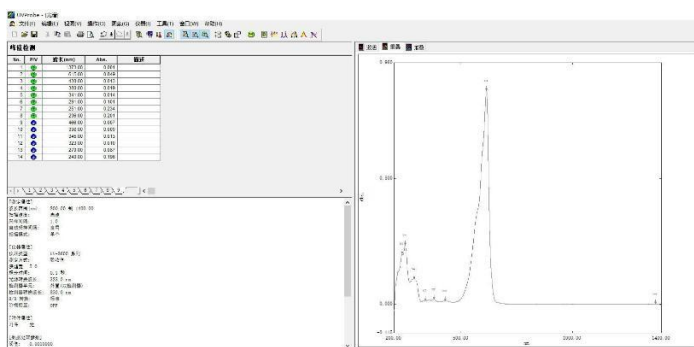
UVProbe - [光谱]

文件(F) 编辑(E) 视图(V) 操作(O) 图形(G) 仪器(I) 工具(T) 窗口(W) 帮助(H)

峰值检测

| No. | P/V | 波长(nm) | Abs. | 描述 |
|---|---|---|---|---|
| 1 | | 371.00 | 0.004 | |
| 2 | | 317.00 | 0.049 | |
| 3 | | 309.00 | 0.042 | |
| 4 | | 300.00 | 0.049 | |
| 5 | | 311.00 | 0.044 | |
| 6 | | 291.00 | 0.104 | |
| 7 | | 281.00 | 0.234 | |
| 8 | | 239.00 | 0.201 | |
| 9 | | 488.00 | 0.007 | |
| 10 | | 338.00 | 0.009 | |
| 11 | | 345.00 | 0.015 | |
| 12 | | 323.00 | 0.019 | |
| 13 | | 273.00 | 0.081 | |
| 14 | | 240.00 | 0.186 | |

[测量模式]
波长范围(nm): 500.00 至 200.00
扫描速度: 高速
采样间隔: 1.0
自动采样间隔: 使用
扫描模式: 单个

[仪器参数]
测定方式: UV-2600 系列
测定方式: 吸光度
狭缝宽: 2.0
累积时间: 0.1 秒
光源转换波长: 323.0 nm
检测器单元: 外置(2检测器)
检测器转换波长: 830.0 nm
S/R 转换: 标准
阶梯校正: 关闭

[附件参数]
附件: 无

[光谱处理参数]
阈值: 0.0010000

波谱 峰谱 表格

0.400
0.200
0.000
-0.110
200.00
400.00
nm